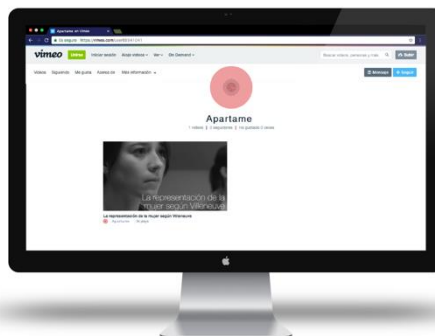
Apartame en Vimeo

No seguro https://vimeo.com/user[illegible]

vimeo Únete Iniciar sesión Crear videos Ver Ver Demand

Buscar videos, personas y más Subir

Videos Siguiendo Me gusta Acerca de Más información

Mensaje + Seguir

Apartame

1 videos 2 siguiendo 0 me gustado 0 veces

La representación de la mujer según Villeneuve

La representación de la mujer según Villeneuve

Apartame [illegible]